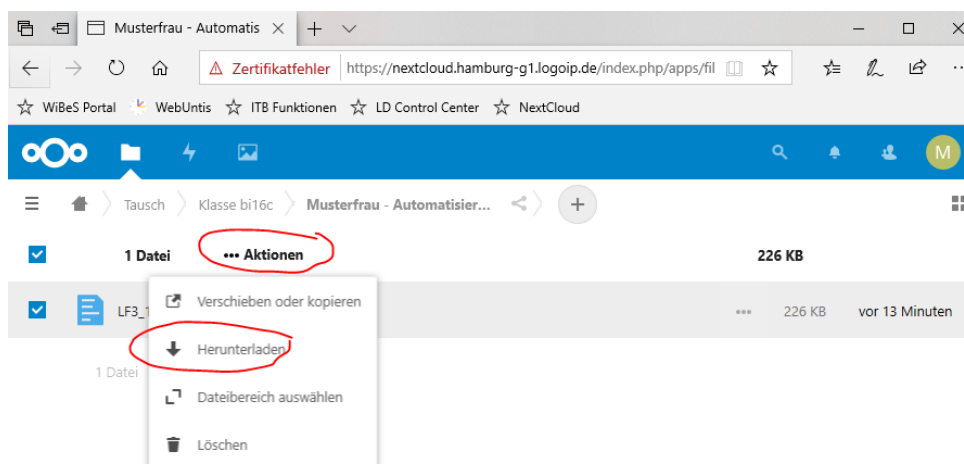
Musterfrau - Automatis ×

Zertifikatfehler https://nextcloud.hamburg-g1.logoip.de/index.php/apps/fil

WiBeS Portal WebUntis ITB Funktionen LD Control Center NextCloud

M

Tausch Klasse bi16c Musterfrau - Automatisier...

1 Datei ••• Aktionen 226 KB

LF3_1 226 KB vor 13 Minuten

Verschieben oder kopieren

Herunterladen

1 Datei

Dateibereich auswählen

Löschen